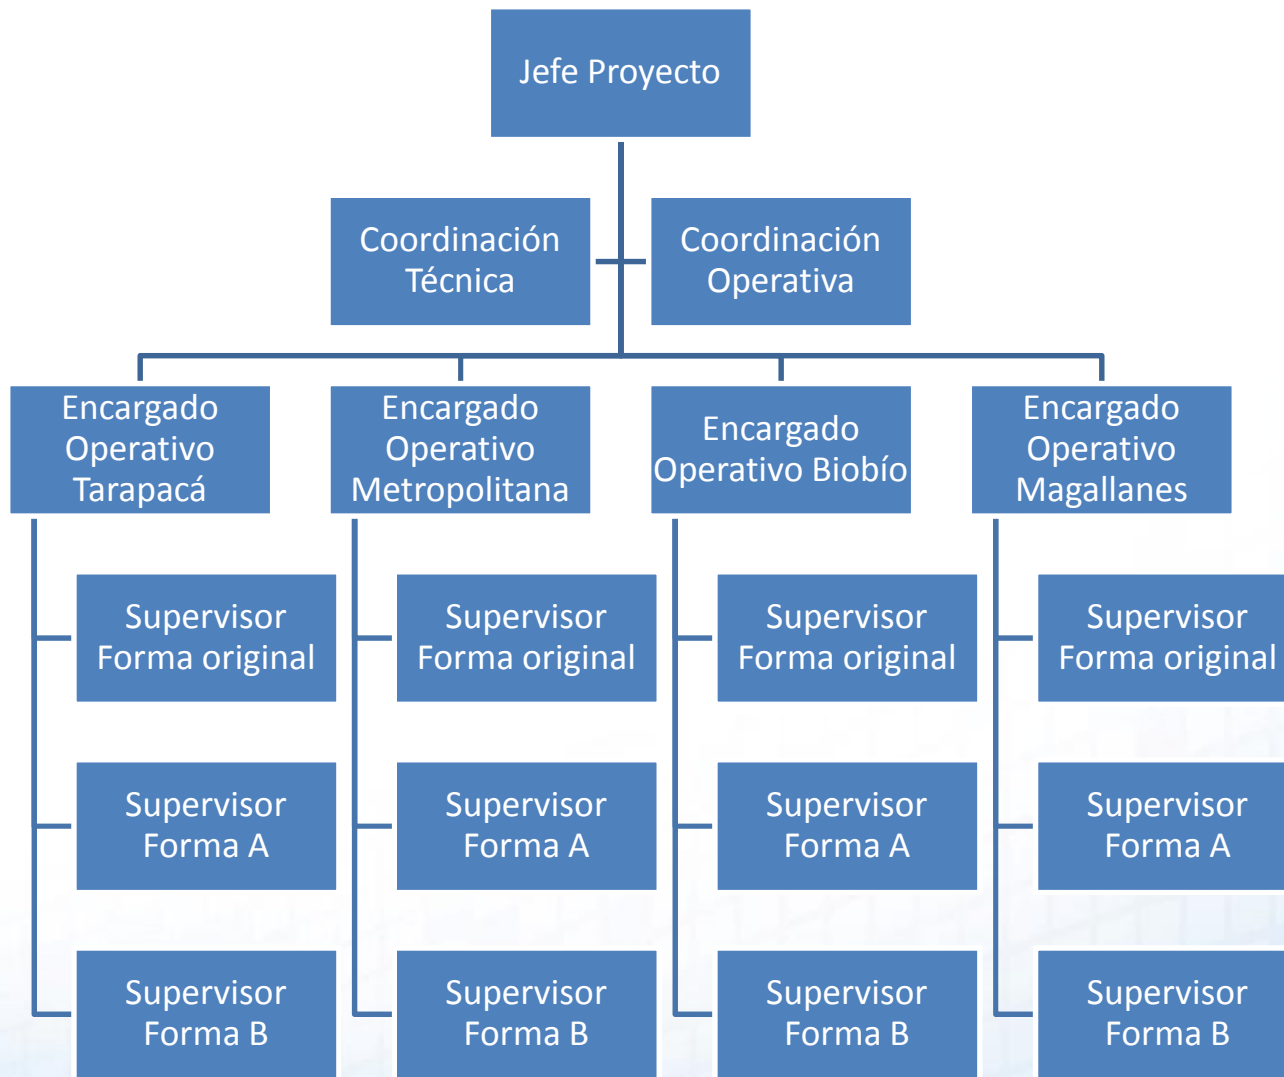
Jefe Proyecto

Coordinación Técnica

Coordinación Operativa

Encargado Operativo Tarapacá

Encargado Operativo Metropolitana

Encargado Operativo Biobío

Encargado Operativo Magallanes

Supervisor Forma original

Supervisor Forma A

Supervisor Forma B

Supervisor Forma original

Supervisor Forma A

Supervisor Forma B

Supervisor Forma original

Supervisor Forma A

Supervisor Forma B

Supervisor Forma original

Supervisor Forma A

Supervisor Forma B